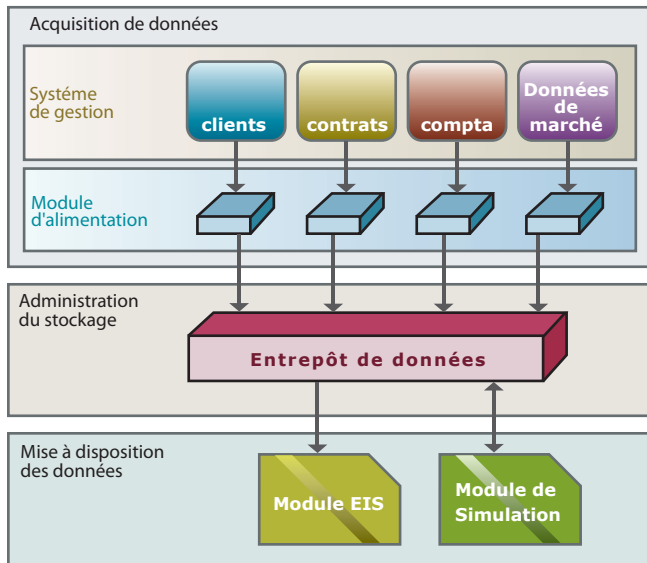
Acquisition de données

Système de gestion

clients

contrats

compta

Données de marché

Module d'alimentation

Administration du stockage

Entrepôt de données

Mise à disposition des données

Module EIS

Module de Simulation